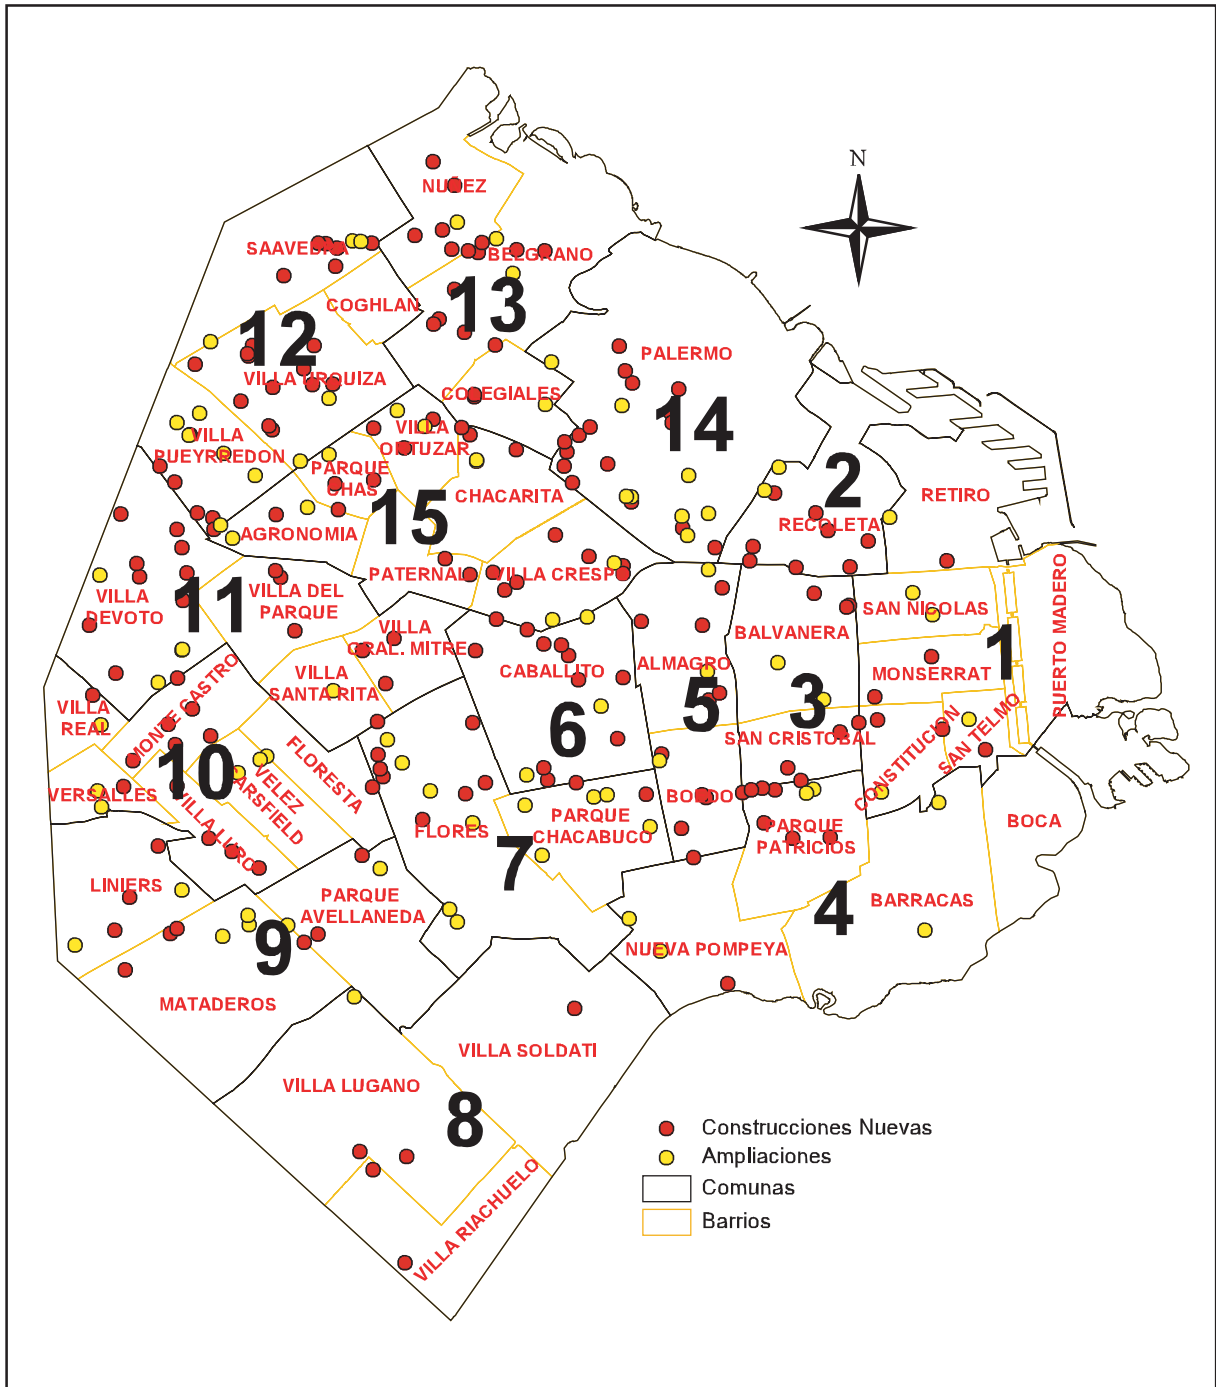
N

NUÑEZ
SAAVEDRA
BELGRANO
13
COGHLAN
12
PALERMO
VILLA URQUIZA
COLEGIALES
14
VILLA PUEYRREDON
VILLA ORTUZAR
PARQUE CHAS
2
CHACARITA
RETIRO
15
RECOLETA
AGRONOMIA
PATERNAL
VILLA CRESPO
VILLA DEVOTO
11
VILLA DEL PARQUE
SAN NICOLAS
PUERTO MADERO
VILLA GRAL. MITRE
BALVANERA
1
VILLA SANTA RITA
ALMAGRO
MONSERRAT
CABALLITO
VILLA REAL
MONTE CASTRO
5
3
6
10
FLORESTA
SAN CRISTOBAL
CONSTITUCION
SAN TELMO
VERSALLES
VELEZ SARSFIELD
VILLA LURO
FLORES
BOEDO
PARQUE CHACABUCO
PARQUE PATRICIOS
BOCA
7
LINIERS
PARQUE AVELLANEDA
4
BARRACAS
9
NUEVA POMPEYA
MATADEROS
VILLA SOLDATI
VILLA LUGANO
8
VILLA RIACHUELO

Construcciones Nuevas
Ampliaciones
Comunas
Barrios